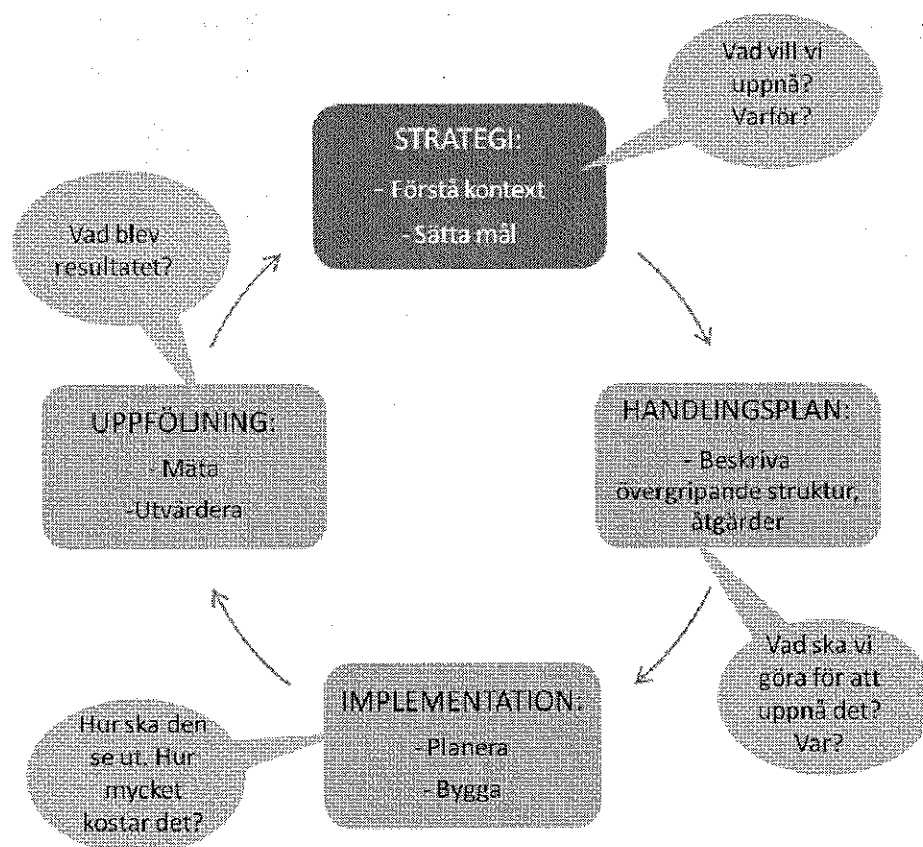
Vad vill vi uppnå? Varför?

STRATEGI:
- Förstå kontext
- Sätta mål

Vad blev resultatet?

HANDLINGSPLAN:
- Beskriva övergripande struktur, åtgärder

UPPFÖLJNING:
- Mäta
-Utvärdera

Vad ska vi göra för att uppnå det? Var?

IMPLEMENTATION:
- Planera
- Bygga

Hur ska den se ut. Hur mycket kostar det?